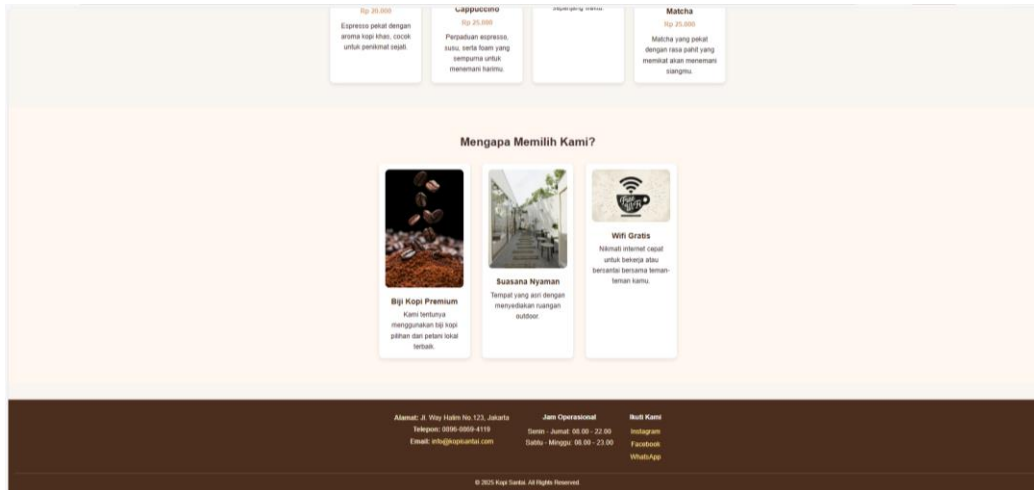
Rp 20.000

Espresso pekat dengan aroma kopi khas, cocok untuk penikmat sejati.

Cappuccino

Rp 25.000

Perpaduan espresso, susu, serta foam yang sempurna untuk menemani harimu.

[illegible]

Matcha

Rp 25.000

Matcha yang pekat dengan rasa pahit yang memikat akan menemani siangmu.

Mengapa Memilih Kami?

Biji Kopi Premium

Kami tentunya menggunakan biji kopi pilihan dari petani lokal terbaik.

Suasana Nyaman

Tempat yang asri dengan menyediakan ruangan outdoor.

Wifi Gratis

Nikmati internet cepat untuk bekerja atau bersantai bersama teman-teman kamu.

Alamat: Jl. Way Halim No.123, Jakarta
Telepon: 0896-0869-4119
Email: info@kopisantai.com

Jam Operasional
Senin - Jumat: 08.00 - 22.00
Sabtu - Minggu: 08.00 - 23.00

Ikuti Kami
Instagram
Facebook
WhatsApp

© 2025 Kopi Santai. All Rights Reserved.